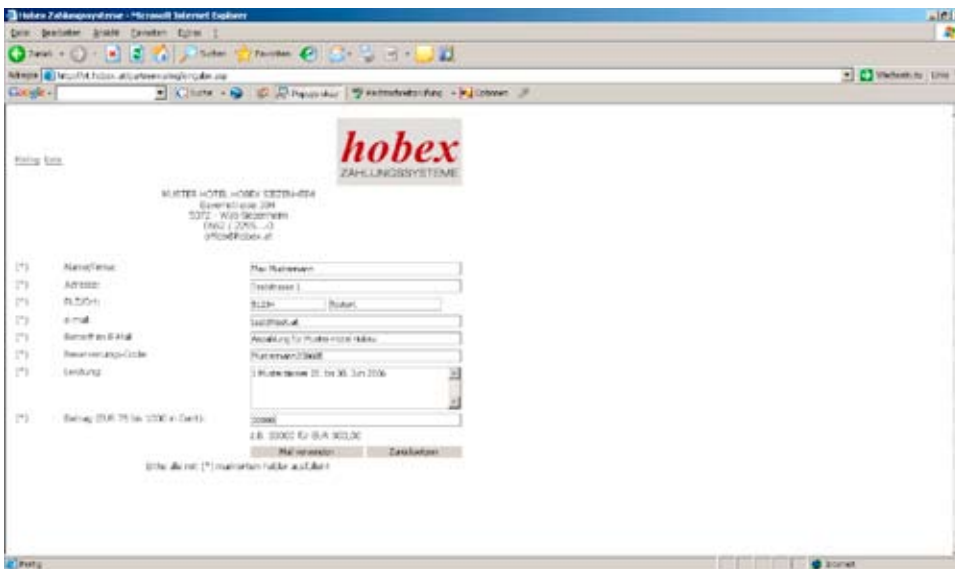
Hobex Zahlungssysteme - Microsoft Internet Explorer

Datei Bearbeiten Ansicht Favoriten Extras ?

Zurück Suchen Favoriten

Adresse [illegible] Wechseln zu Links

Google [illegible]

hobex
ZAHLUNGSSYSTEME

Mailing Liste

MUSTER HOTEL HOBEX SIEZENHEIM
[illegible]
5072 - Wals Siezenheim
0662 / 2255 ...0
office@hobex.at

| | | |
|---|---|---|
| (*) | Name/Firma: | Max Mustermann |
| (*) | Adresse: | Teststrasse 1 |
| (*) | PLZ/Ort: | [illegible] |
| (*) | e-mail: | test@test.at |
| (*) | Betreff im E-Mail: | Anzahlung für Muster Hotel Hobex |
| (*) | Reservierungs-Code: | Mustermann23test |
| (*) | Leistung: | 1 Musterzimmer 25. bis 30. Juni 2006 |
| (*) | Betrag (EUR 75 bis 1500 in Cent): | 30000 |

z.B. 30000 für EUR 300,00

Mail versenden Zurücksetzen

Bitte alle mit (*) markierten Felder ausfüllen!

Fertig Internet